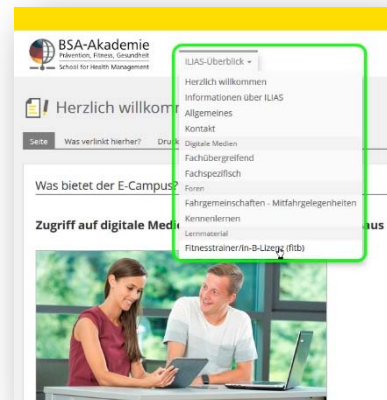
BSA-Akademie
Prävention, Fitness, Gesundheit
School for Health Management

ILIAS-Überblick

Herzlich willkommen
Informationen über ILIAS
Allgemeines
Kontakt
Digitale Medien
Fachübergreifend
Fachspezifisch
Foren
Fahrgemeinschaften - Mitfahrgelegenheiten
Kennenlernen
Lernmaterial
Fitnesstrainer/in-B-Lizenz (fitb)

Herzlich willkomm

Seite Was verlinkt hierher? Druck

Was bietet der E-Campus?

Zugriff auf digitale Medi aus